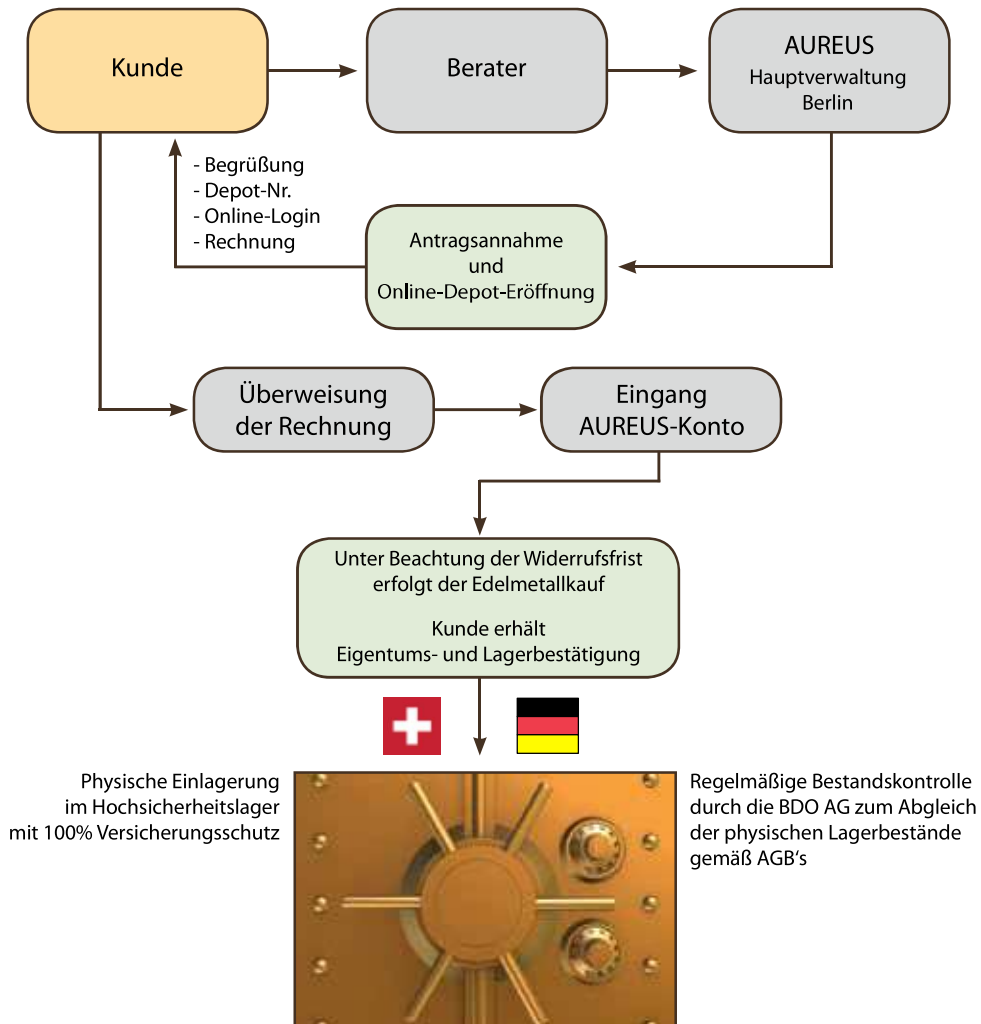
Kunde

Berater

AUREUS
Hauptverwaltung
Berlin

- Begrüßung
- Depot-Nr.
- Online-Login
- Rechnung

Antragsannahme
und
Online-Depot-Eröffnung

Überweisung
der Rechnung

Eingang
AUREUS-Konto

Unter Beachtung der Widerrufsfrist
erfolgt der Edelmetallkauf

Kunde erhält
Eigentums- und Lagerbestätigung

Physische Einlagerung
im Hochsicherheitslager
mit 100% Versicherungsschutz

Regelmäßige Bestandskontrolle
durch die BDO AG zum Abgleich
der physischen Lagerbestände
gemäß AGB's